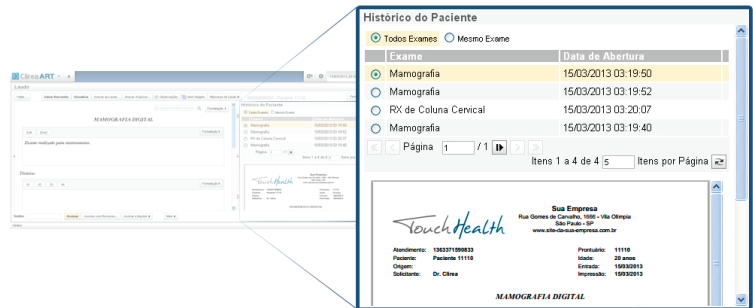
ClireaART

Laudo

MAMOGRAFIA DIGITAL

Exame realizado para treinamento.

Histórico do Paciente

Todos Exames
Mesmo Exame

| Exame | Data de Abertura |
|---|---|
| Mamografia | 15/03/2013 03:19:50 |
| Mamografia | 15/03/2013 03:19:52 |
| RX de Coluna Cervical | 15/03/2013 03:20:07 |
| Mamografia | 15/03/2013 03:19:40 |

Página 1 / 1

Itens 1 a 4 de 4 5 Itens por Página

Touch Health

Sua Empresa
Rua Gomes de Carvalho, 1666 - Vila Olímpia
São Paulo - SP
www.site-da-sua-empresa.com.br

Atendimento: 1363371590833
Paciente: Paciente 11110
Origem:
Solicitante: Dr. Clirea

Prontuário: 11110
Idade: 28 anos
Entrada: 15/03/2013
Impressão: 15/03/2013

MAMOGRAFIA DIGITAL